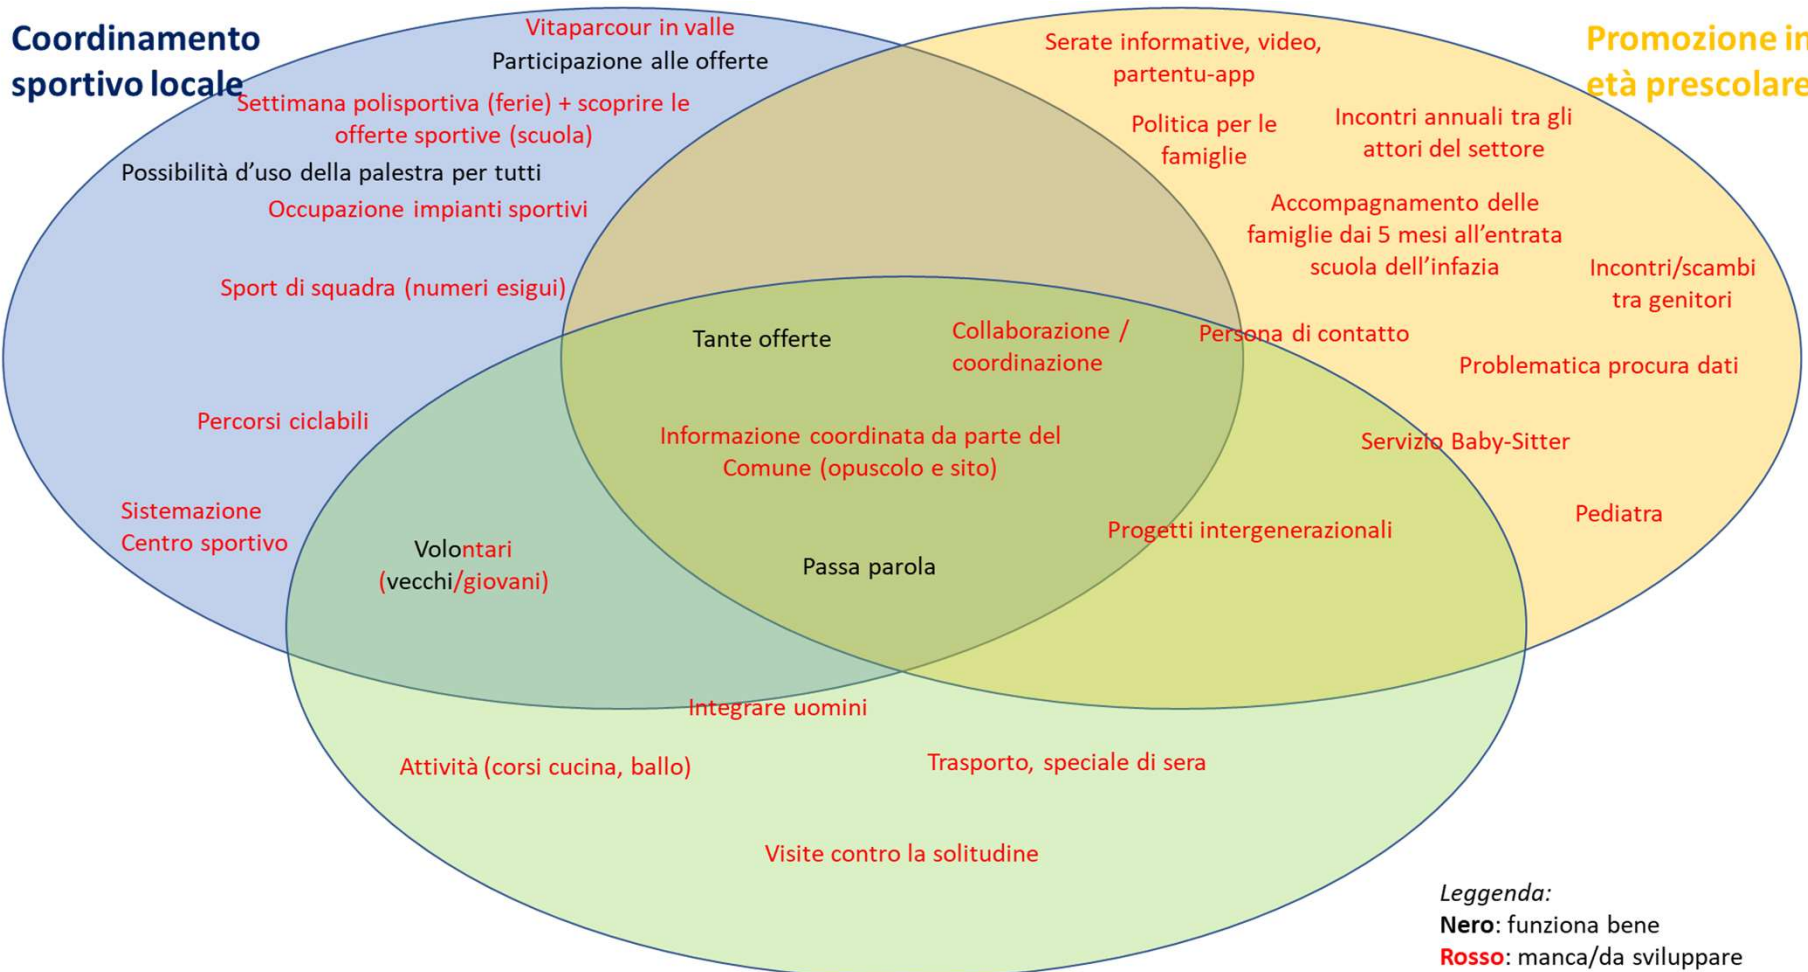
Coordinamento sportivo locale

Promozione in età prescolare

Vitaparcour in valle

Participazione alle offerte

Settimana polisportiva (ferie) + scoprire le offerte sportive (scuola)

Possibilità d'uso della palestra per tutti

Occupazione impianti sportivi

Sport di squadra (numeri esigui)

Percorsi ciclabili

Sistemazione Centro sportivo

Serate informative, video, partentu-app

Politica per le famiglie

Incontri annuali tra gli attori del settore

Accompagnamento delle famiglie dai 5 mesi all'entrata scuola dell'infazia

Incontri/scambi tra genitori

Persona di contatto

Problematica procura dati

Servizio Baby-Sitter

Pediatra

Tante offerte

Collaborazione / coordinazione

Informazione coordinata da parte del Comune (opuscolo e sito)

Volontari (vecchi/giovani)

Passa parola

Progetti intergenerazionali

Integrare uomini

Attività (corsi cucina, ballo)

Trasporto, speciale di sera

Visite contro la solitudine

Leggenda:
Nero: funziona bene
Rosso: manca/da sviluppare